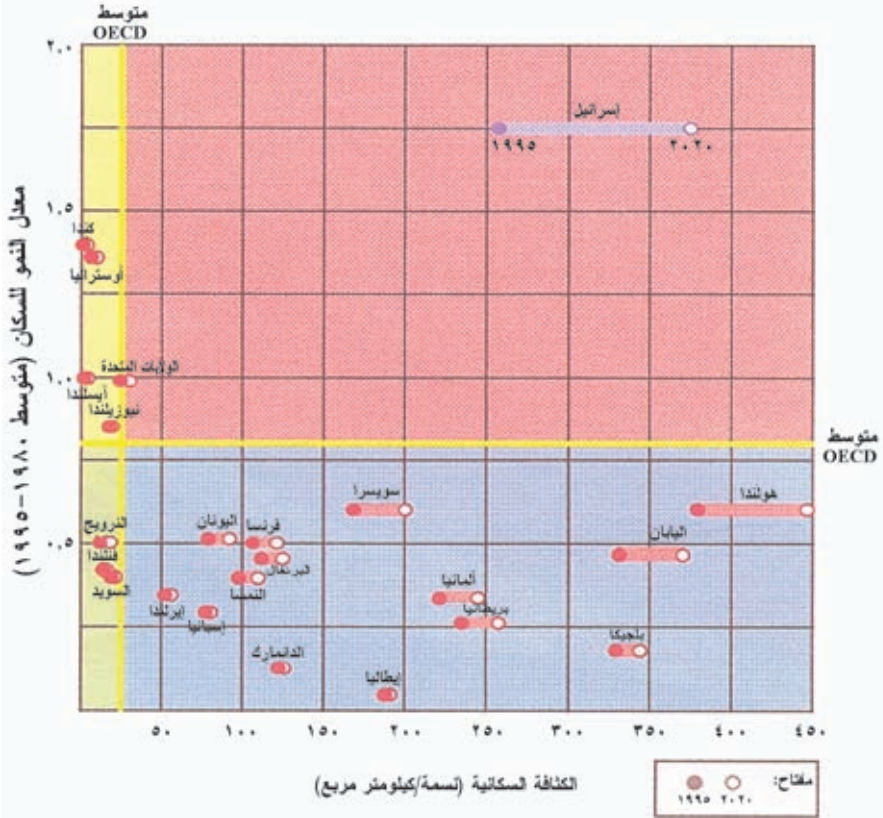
متوسط OECD

٢٫٠

إسرائيل
١٩٩٥
٢٠٢٠

١٫٥
كندا
أوستراليا

معدل النمو للسكان (متوسط ١٩٨٠-١٩٩٥)

١٫٠
الولايات المتحدة
أيسلندا
نيوزيلندا

متوسط OECD

سويسرا
هولندا
النرويج
اليونان
فرنسا
البرتغال
اليابان
٠٫٥
فنلندا
السويد
النمسا
ألمانيا
إيرلندا
إسبانيا
بريطانيا
بلجيكا
الدانمارك
إيطاليا

٥٠ ١٠٠ ١٥٠ ٢٠٠ ٢٥٠ ٣٠٠ ٣٥٠ ٤٠٠ ٤٥٠

الكثافة السكانية (نسمة/كيلومتر مربع)

مفتاح:
٢٠٢٠ ١٩٩٥